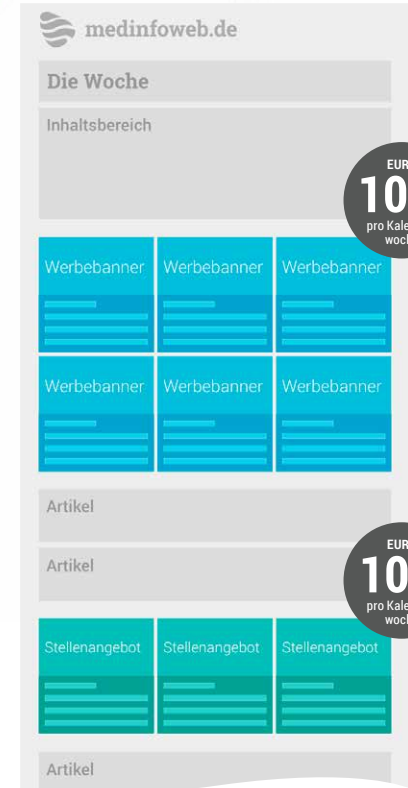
medinfoweb.de

Die Woche

Inhaltsbereich

EUR
10
pro Kale
woc

Werbebanner Werbebanner Werbebanner

Werbebanner Werbebanner Werbebanner

Artikel

Artikel

EUR
10
pro Kale
woc

Stellenangebot Stellenangebot Stellenangebot

Artikel